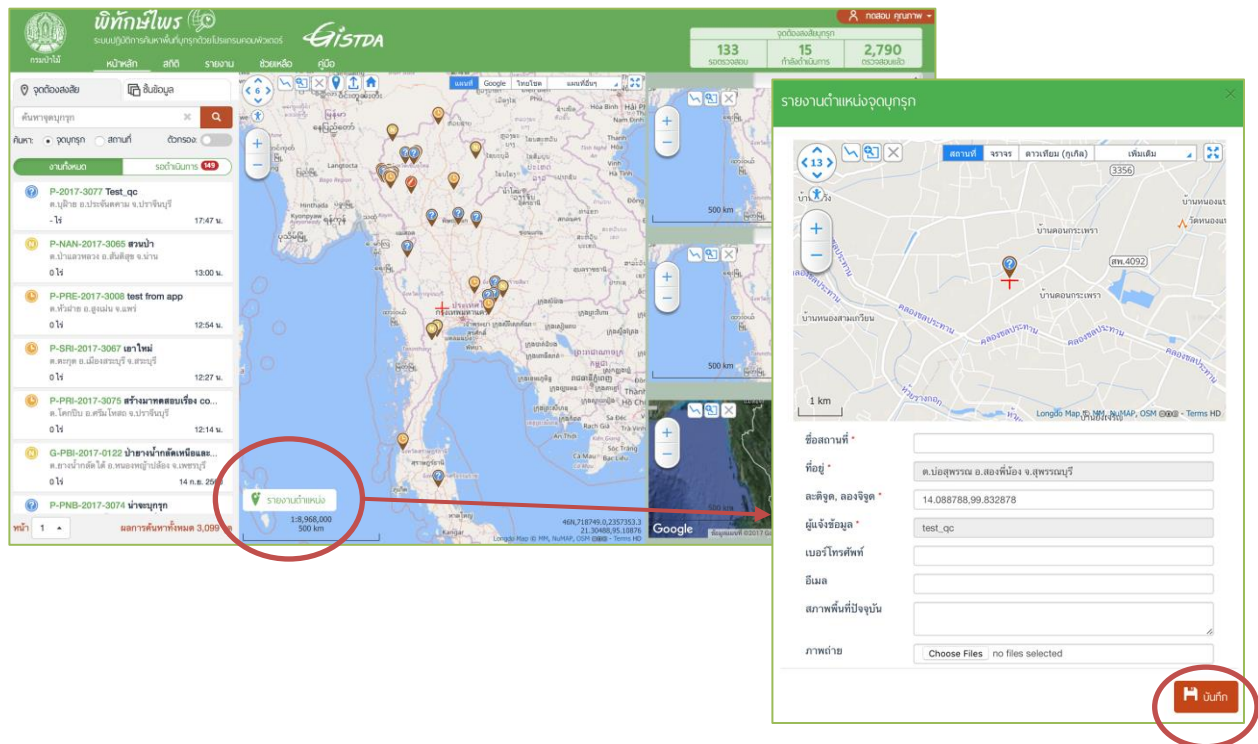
กรมป่าไม้

พิทักษ์ไพร

ระบบปฏิบัติการค้นหาพื้นที่บุกรุกด้วยโปรแกรมคอมพิวเตอร์

GISTDA

ทดสอบ คุณภาพ

หน้าหลัก สถิติ รายงาน ช่วยเหลือ คู่มือ

จุดต้องสงสัยบุกรุก

| 133 | 15 | 2,790 |
|---|---|---|
| รอตรวจสอบ | กำลังดำเนินการ | ตรวจสอบแล้ว |

จุดต้องสงสัย ชั้นข้อมูล

ค้นหาจุดบุกรุก

ค้นหา: จุดบุกรุก สถานที่ ตัวกรอง

งานทั้งหมด รอดำเนินการ 149

P-2017-3077 Test_qc
ต.บุฝ้าย อ.ประจันตคาม จ.ปราจีนบุรี
- ไร่ 17:47 น.

P-NAN-2017-3065 สวนป่า
ต.ป่าแลวหลวง อ.สันติสุข จ.น่าน
0 ไร่ 13:00 น.

P-PRE-2017-3008 test from app
ต.หัวฝาย อ.สูงเม่น จ.แพร่
0 ไร่ 12:54 น.

P-SRI-2017-3067 เขาใหม่
ต.ตะกุด อ.เมืองสระบุรี จ.สระบุรี
0 ไร่ 12:27 น.

P-PRI-2017-3075 สร้างมาทดสอบเรื่อง co...
ต.โคกปีบ อ.ศรีมโหสถ จ.ปราจีนบุรี
0 ไร่ 12:14 น.

G-PBI-2017-0122 ป่ายางน้ำกลัดเหนือและ...
ต.ยางน้ำกลัดใต้ อ.หนองหญ้าปล้อง จ.เพชรบุรี
0 ไร่ 14 ก.ย. 25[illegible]

P-PNB-2017-3074 น่าจะบุกรุก

หน้า 1 ผลการค้นหาทั้งหมด 3,099 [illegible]

6

แผนที่ Google ไทยโชต แผนที่อื่นๆ

Langkawi Hinthada Kyonpyaw Pathein Pyapon Yangon Bago ประเทศ กรุงเทพมหานคร Phnom Penh

รายงานตำแหน่ง

1:8,968,000
500 km

46N,718749.0,2357353.3
21.30488,95.10876

Longdo Map © MM, NuMAP, OSM Terms HD

500 km

500 km

Google

ข้อมูลแผนที่ ©2017 G

รายงานตำแหน่งจุดบุกรุก

13

สถานที่ จราจร ดาวเทียม (กูเกิล) เพิ่มเติม

(3356)

บ้านหนองแ

คลองชลประทาน

บ้านดอนกระเพรา

(สพ.4092)

บ้านดอนกระเพรา

บ้านหนองสามเกวียน

1 km

Longdo Map © MM, NuMAP, OSM Terms HD

ชื่อสถานที่ *

ที่อยู่ * ต.บ่อสุพรรณ อ.สองพี่น้อง จ.สุพรรณบุรี

ละติจูด, ลองจิจูด * 14.088788,99.832878

ผู้แจ้งข้อมูล * test_qc

เบอร์โทรศัพท์

อีเมล

สภาพพื้นที่ปัจจุบัน

ภาพถ่าย Choose Files no files selected

บันทึก